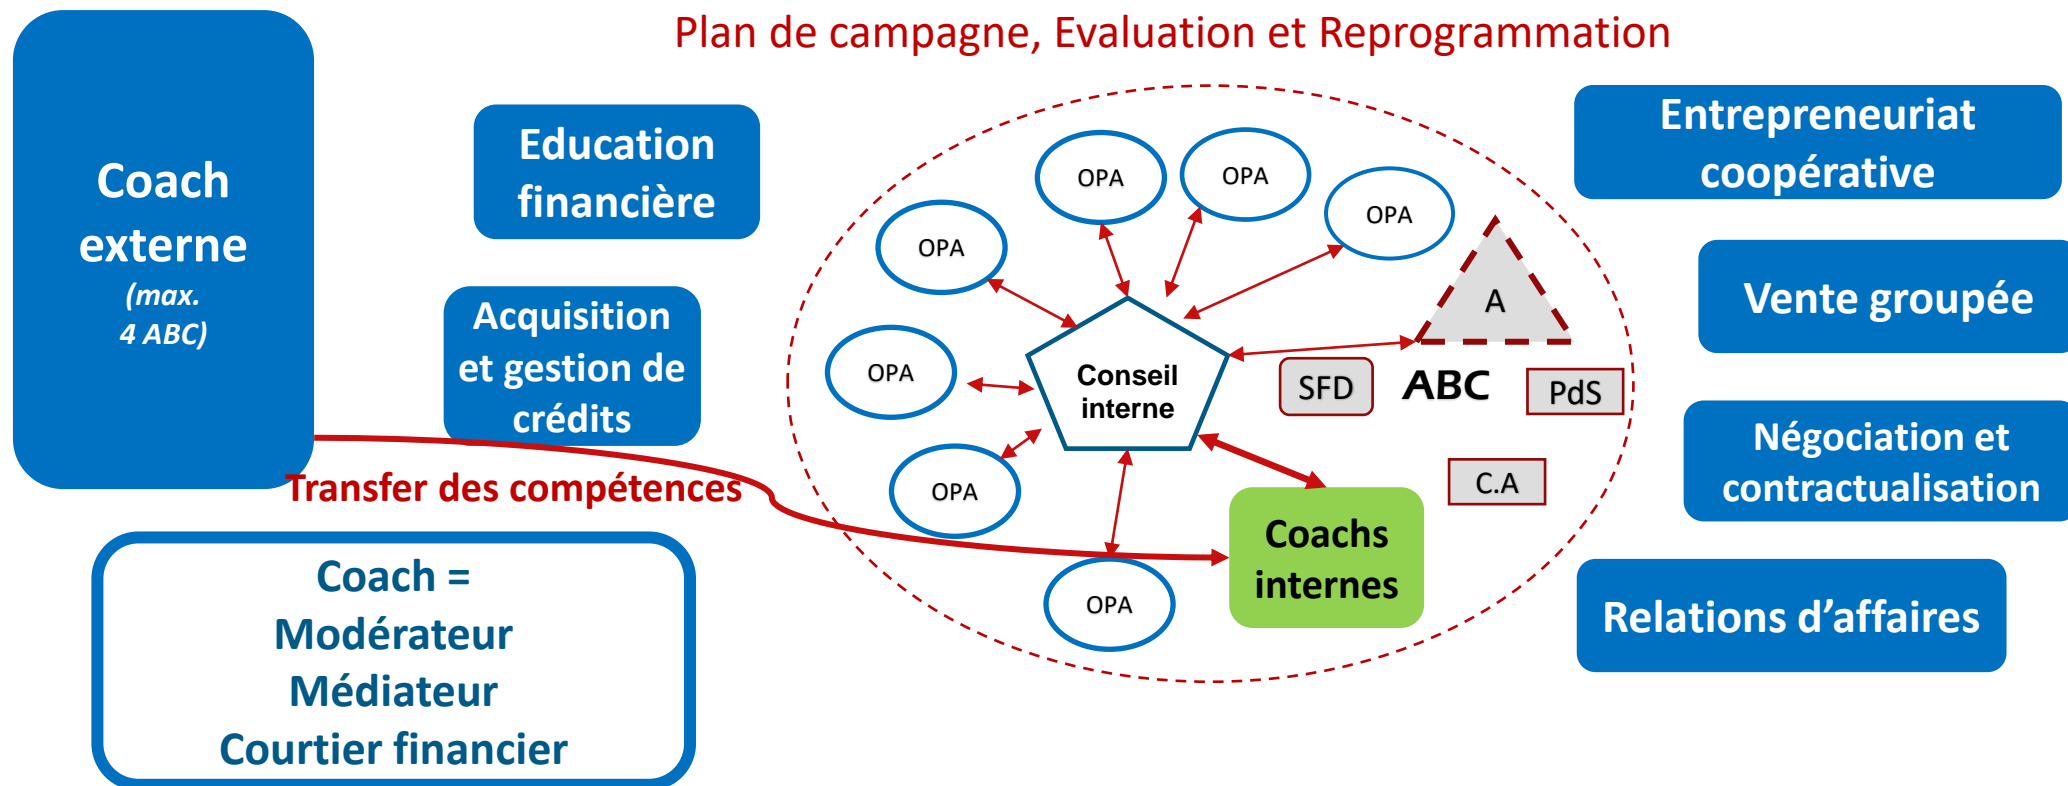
Plan de campagne, Evaluation et Reprogrammation

Coach externe (max. 4 ABC)

Education financière

Acquisition et gestion de crédits

Transfer des compétences

Coach = Modérateur Médiateur Courtier financier

OPA

OPA

OPA

OPA

OPA

OPA

OPA

OPA

Conseil interne

A

SFD

ABC

PdS

C.A

Coachs internes

Entrepreneuriat coopérative

Vente groupée

Négociation et contractualisation

Relations d'affaires